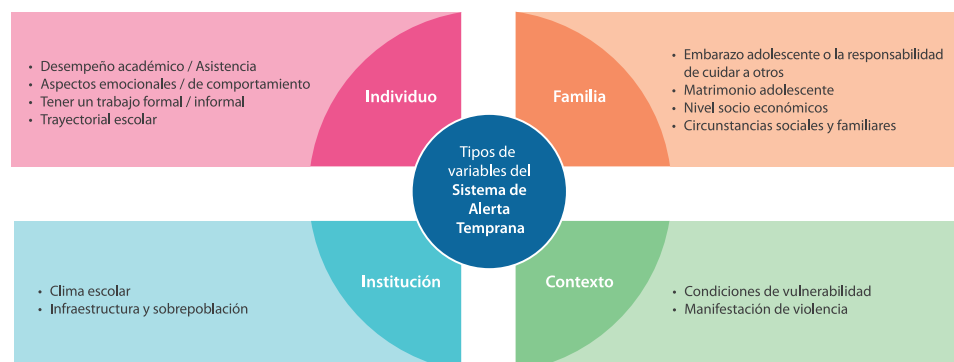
Tipos de variables del Sistema de Alerta Temprana

Individuo

- Desempeño académico / Asistencia
- Aspectos emocionales / de comportamiento
- Tener un trabajo formal / informal
- Trayectorial escolar

Familia

- Embarazo adolescente o la responsabilidad de cuidar a otros
- Matrimonio adolescente
- Nivel socio económicos
- Circunstancias sociales y familiares

Institución

- Clima escolar
- Infraestructura y sobrepoblación

Contexto

- Condiciones de vulnerabilidad
- Manifestación de violencia